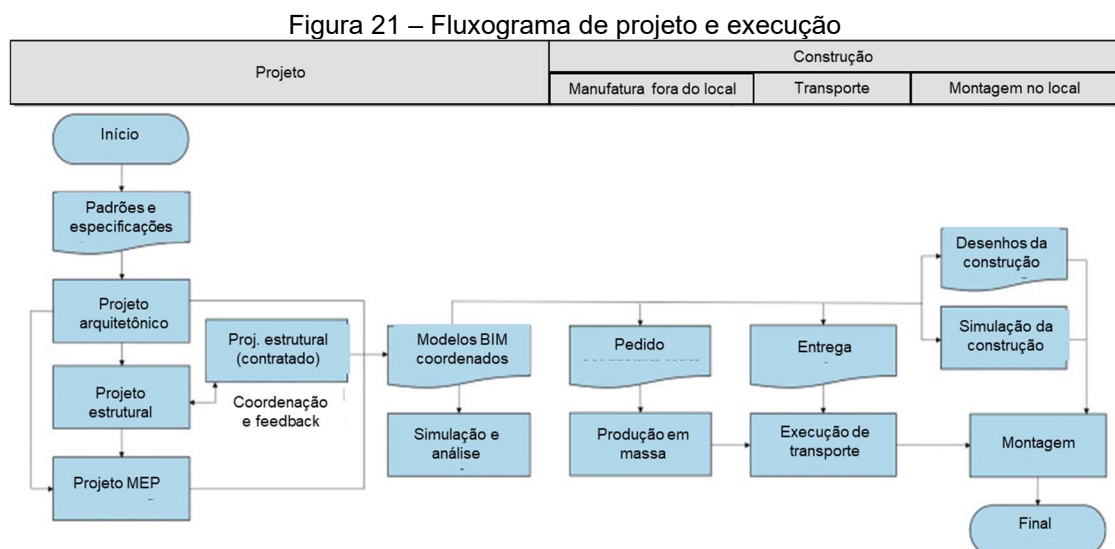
Figura 21 – Fluxograma de projeto e execução

| Projeto | Construção | | |
|---|---|---|---|
| | Manufatura fora do local | Transporte | Montagem no local |

Início

Padrões e especificações

Projeto arquitetônico

Proj. estrutural (contratado)

Projeto estrutural

Coordenação e feedback

Projeto MEP

Modelos BIM coordenados

Simulação e análise

Pedido

Produção em massa

Entrega

Execução de transporte

Desenhos da construção

Simulação da construção

Montagem

Final